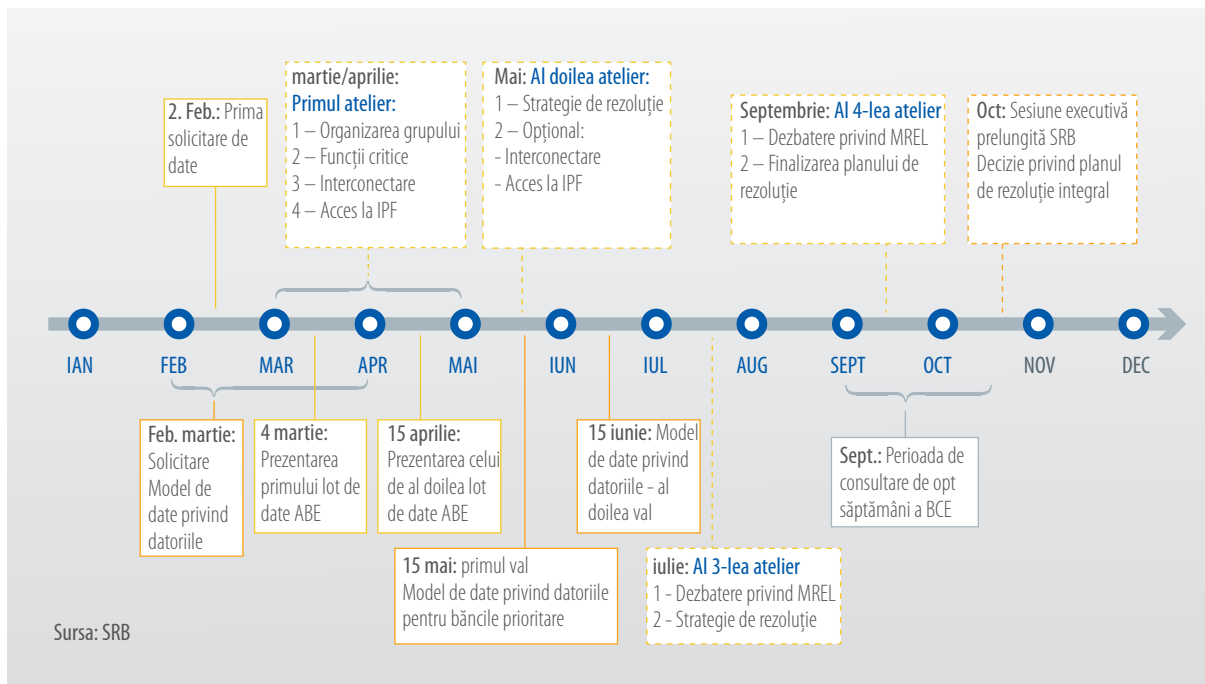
2. Feb.: Prima solicitare de date

martie/aprilie:
Primul atelier:
1 – Organizarea grupului
2 – Funcții critice
3 – Interconectare
4 – Acces la IPF

Mai: Al doilea atelier:
1 – Strategie de rezoluție
2 – Opțional:
- Interconectare
- Acces la IPF

Septembrie: Al 4-lea atelier
1 – Dezbatere privind MREL
2 – Finalizarea planului de rezoluție

Oct: Sesiune executivă prelungită SRB
Decizie privind planul de rezoluție integral

IAN FEB MAR APR MAI IUN IUL AUG SEPT OCT NOV DEC

Feb. martie: Solicitare Model de date privind datoriile

4 martie: Prezentarea primului lot de date ABE

15 aprilie: Prezentarea celui de al doilea lot de date ABE

15 iunie: Model de date privind datoriile - al doilea val

Sept.: Perioada de consultare de opt săptămâni a BCE

15 mai: primul val
Model de date privind datoriile pentru băncile prioritare

iulie: Al 3-lea atelier
1 - Dezbatere privind MREL
2 - Strategie de rezoluție

Sursa: SRB